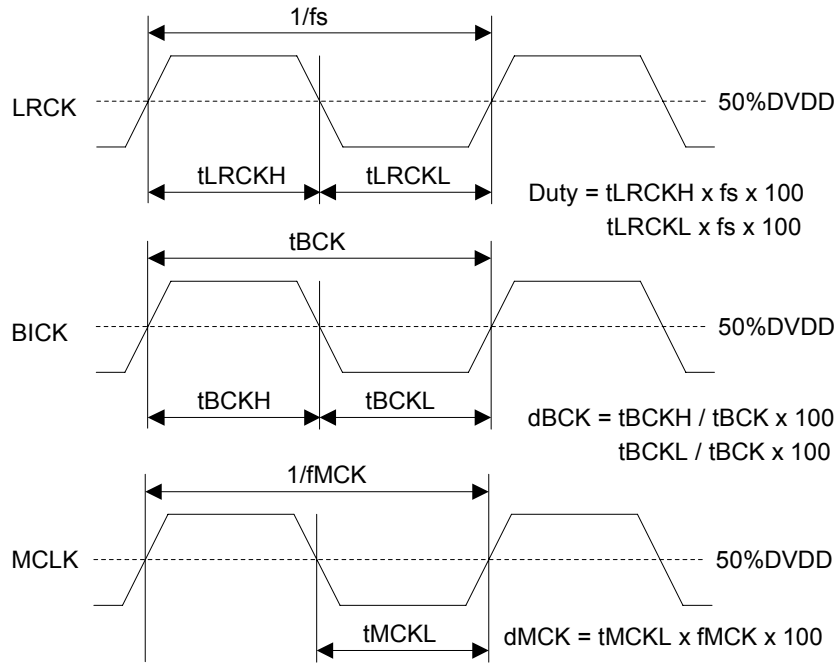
1/fs

LRCK

50%DVDD

tLRCKH

tLRCKL

Duty = tLRCKH x fs x 100
tLRCKL x fs x 100

tBCK

BICK

50%DVDD

tBCKH

tBCKL

dBCK = tBCKH / tBCK x 100
tBCKL / tBCK x 100

1/fMCK

MCLK

50%DVDD

tMCKL

dMCK = tMCKL x fMCK x 100